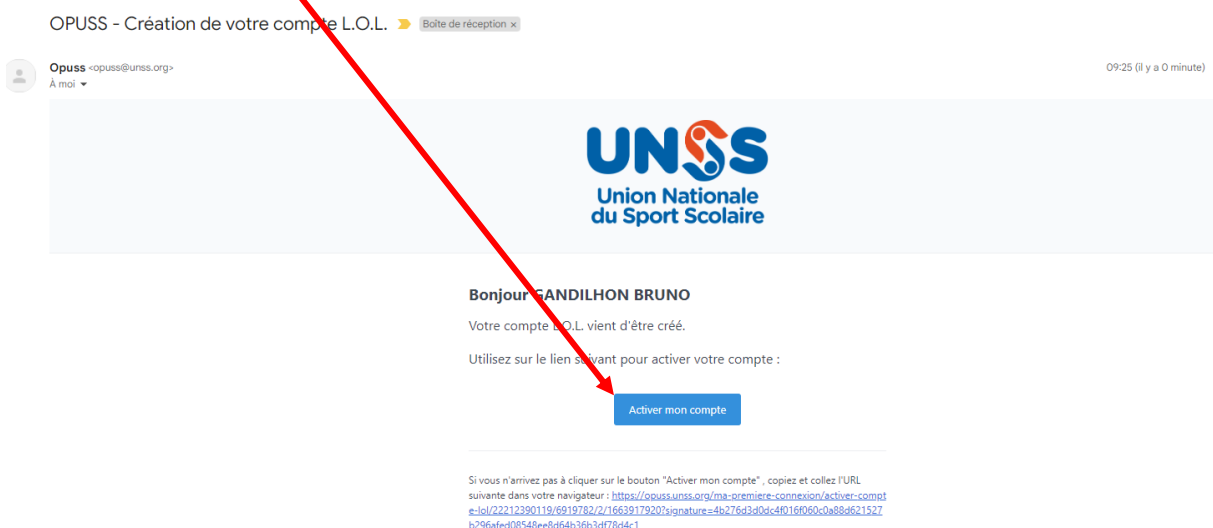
OPUSS - Création de votre compte L.O.L. Boîte de réception ×

Opuss <opuss@unss.org>
À moi

09:25 (il y a 0 minute)

UNSS
Union Nationale du Sport Scolaire

Bonjour GANDILHON BRUNO

Votre compte L.O.L. vient d'être créé.

Utilisez sur le lien suivant pour activer votre compte :

Activer mon compte

Si vous n'arrivez pas à cliquer sur le bouton "Activer mon compte" , copiez et collez l'URL suivante dans votre navigateur : https://opuss.unss.org/ma-premiere-connexion/activer-compte-lol/22212390119/6919782/2/1663917920?signature=4b276d3d0dc4f016f060c0a88d621527b296afed08548ee8d64b36b3df78d4c1